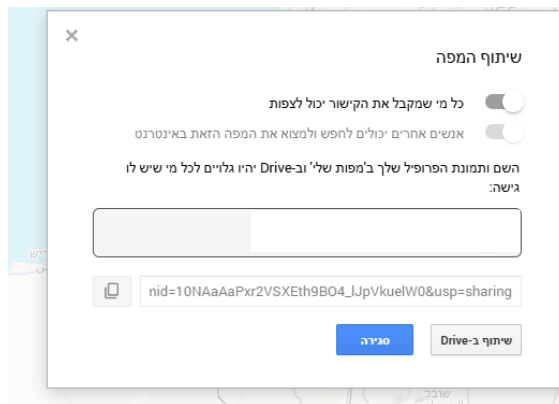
×

שיתוף המפה

כל מי שמקבל את הקישור יכול לצפות

אנשים אחרים יכולים לחפש ולמצוא את המפה הזאת באינטרנט

השם ותמונת הפרופיל שלך ב'מפות שלי' וב-Drive יהיו גלויים לכל מי שיש לו גישה:

nid=10NAaAaPxr2VSXEth9BO4_lJpVkuelW0&usp=sharing

סגירה

שיתוף ב-Drive